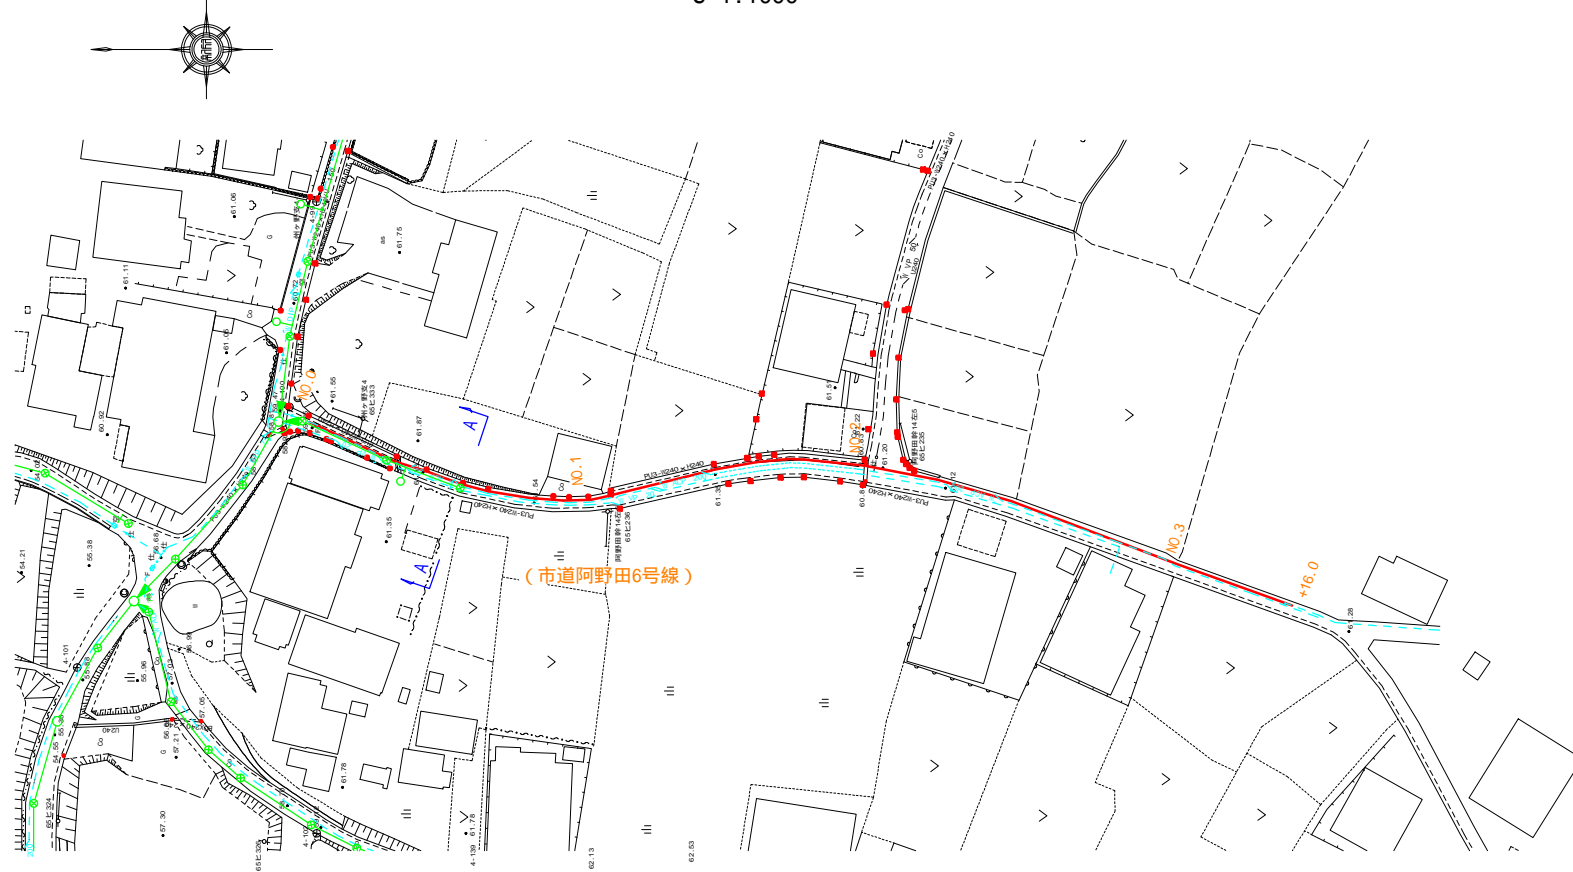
S=1:1000

（市道阿野田6号線）

NO.0

NO.1

NO.2

NO.3

+16.0

A

A

PU3-Ⅱ240×H240

PU3-Ⅱ240×H240

PU3-Ⅱ240×H240

阿野田幹14左5

阿野田幹14左6

61.06

61.11

61.75

61.55

61.87

61.35

61.20

61.5

61.22

61.38

60.82

60.8

62.13

62.53

61.78

57.30

57.21

56.96

55.38

54.21

60.12

61.28

61.78